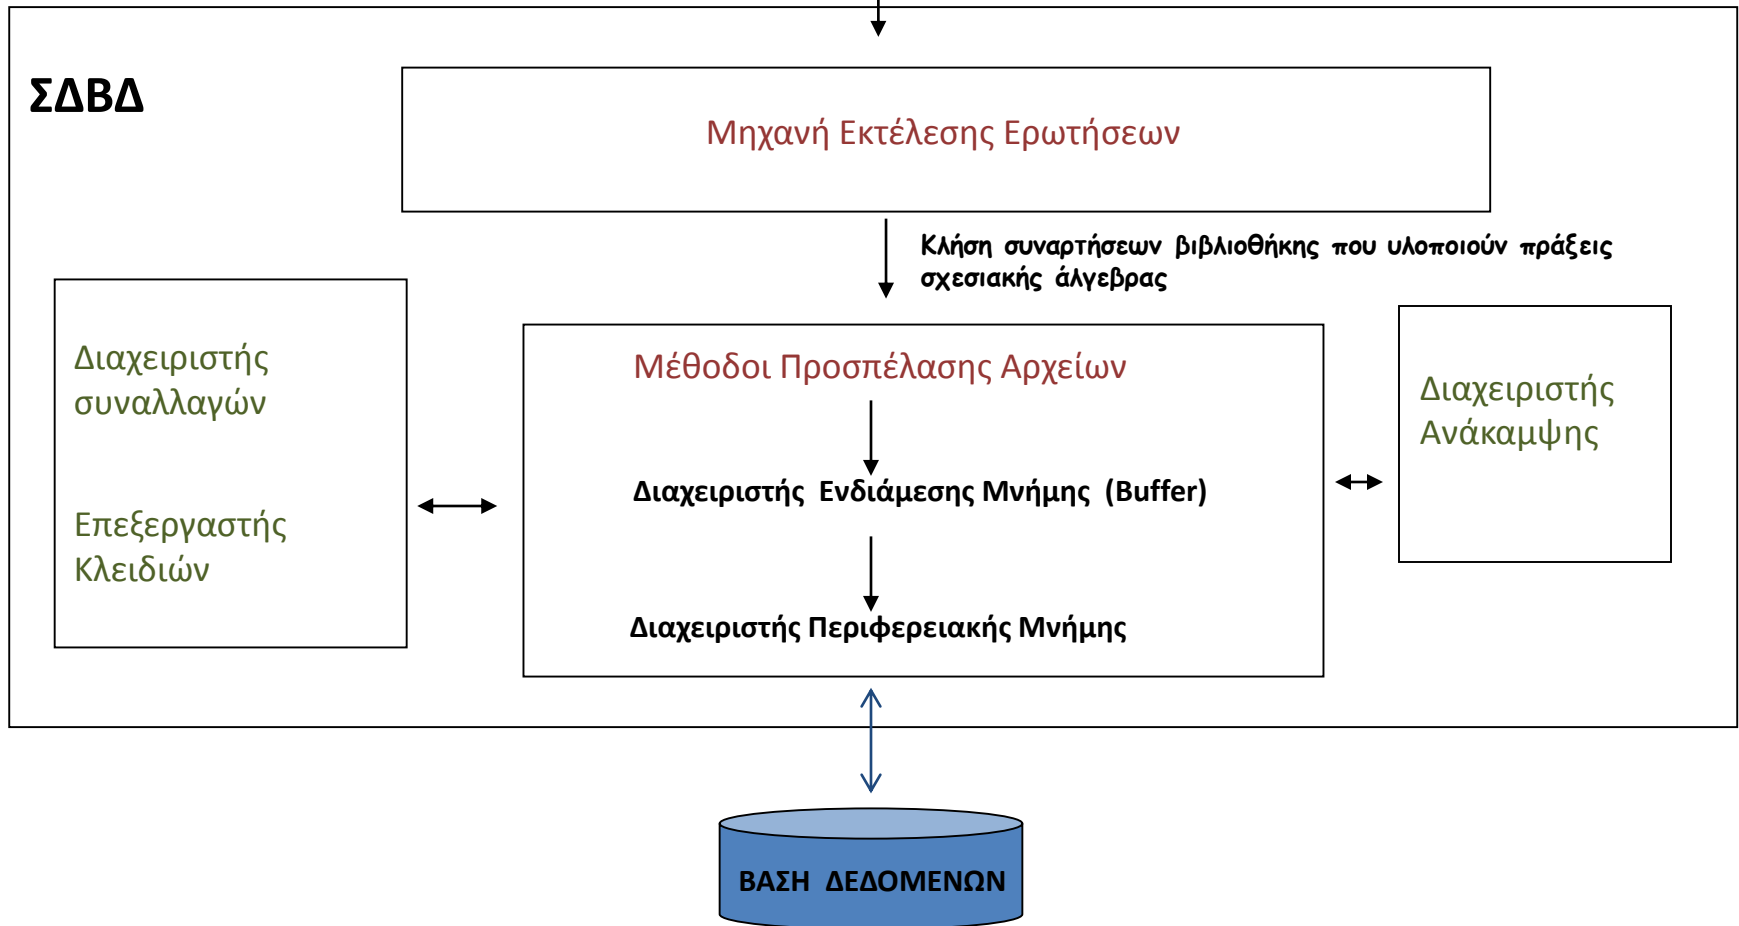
ΣΔΒΔ

Μηχανή Εκτέλεσης Ερωτήσεων

Κλήση συναρτήσεων βιβλιοθήκης που υλοποιούν πράξεις σχεσιακής άλγεβρας

Διαχειριστής συναλλαγών

Επεξεργαστής Κλειδιών

Μέθοδοι Προσπέλασης Αρχείων

Διαχειριστής Ενδιάμεσης Μνήμης (Buffer)

Διαχειριστής Περιφερειακής Μνήμης

Διαχειριστής Ανάκαμψης

ΒΑΣΗ ΔΕΔΟΜΕΝΩΝ